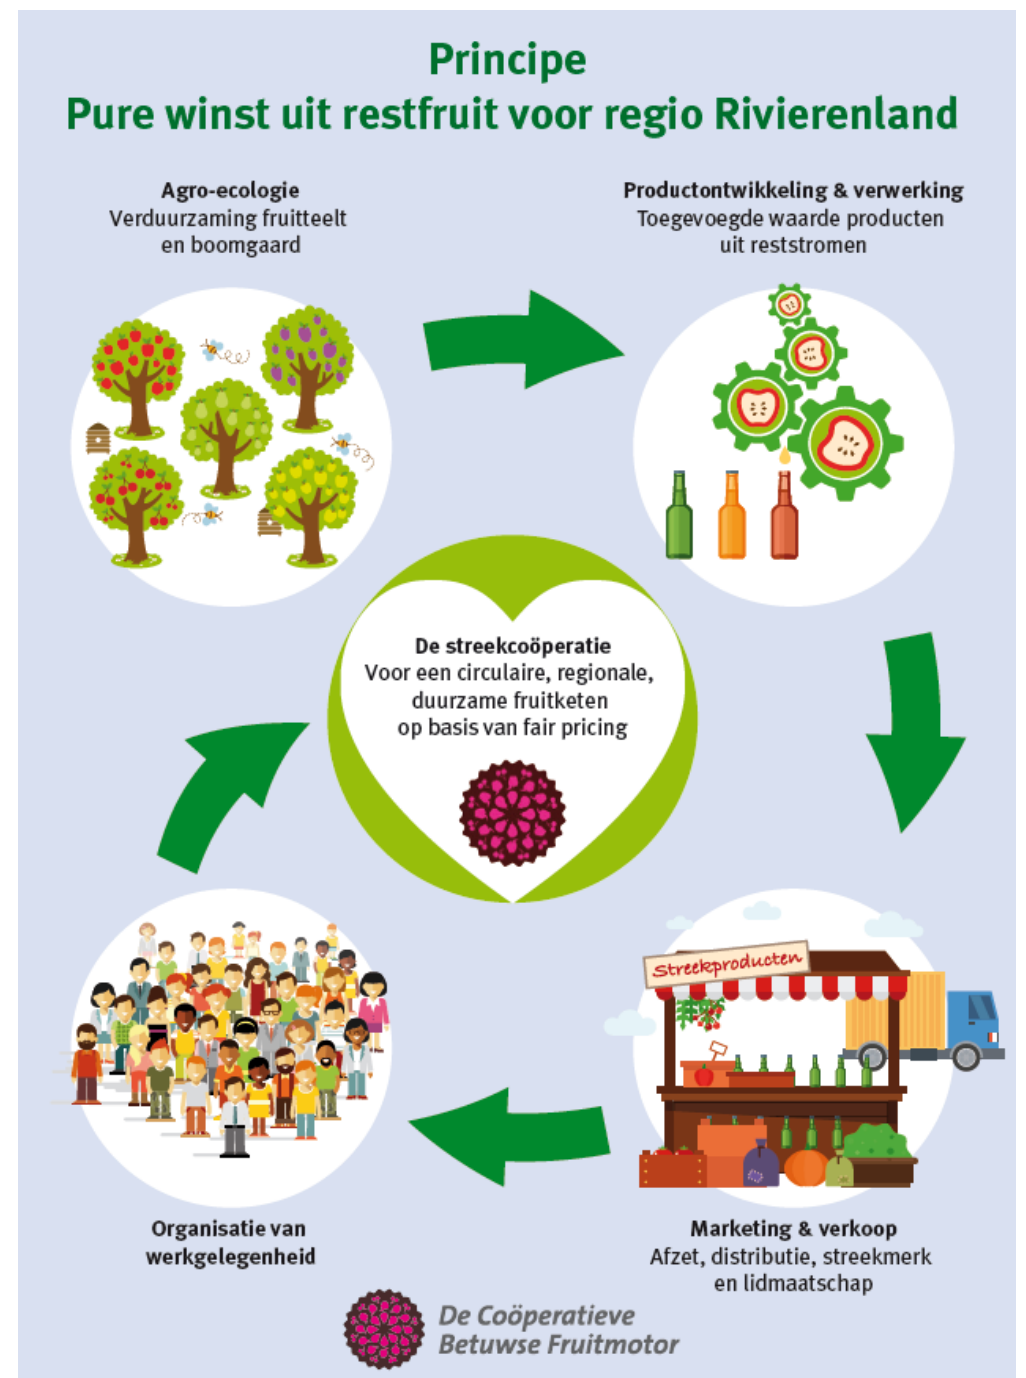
Principe
Pure winst uit restfruit voor regio Rivierenland

Agro-ecologie
Verduurzaming fruitteelt en boomgaard

Productontwikkeling & verwerking
Toegevoegde waarde producten uit reststromen

De streekcoöperatie
Voor een circulaire, regionale, duurzame fruitketen op basis van fair pricing

Streekproducten

Organisatie van werkgelegenheid

Marketing & verkoop
Afzet, distributie, streekmerk en lidmaatschap

De Coöperatieve
Betuwse Fruitmotor